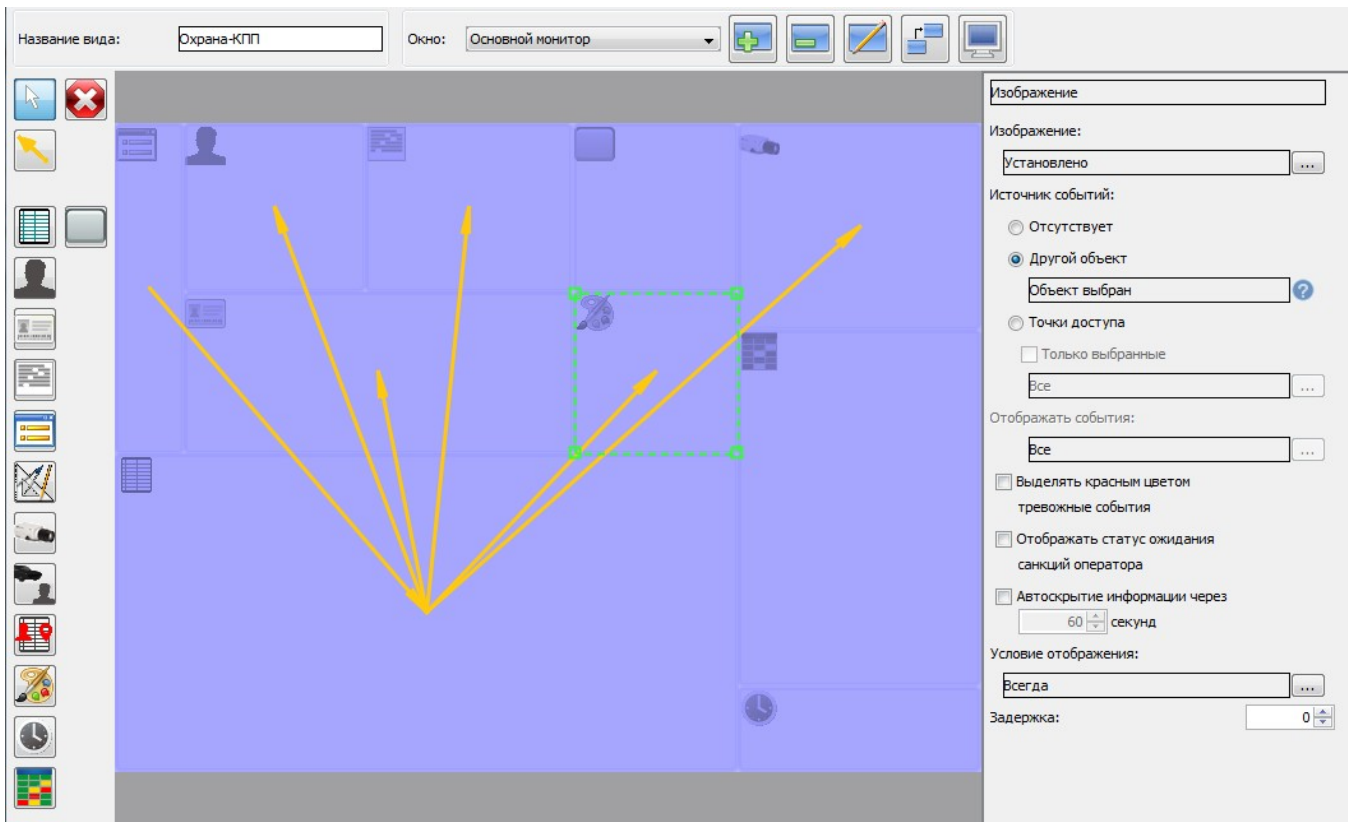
Название вида: Охрана-КПП

Окно: Основной монитор

Изображение

Изображение:

Установлено ...

Источник событий:

Отсутствует

Другой объект

Объект выбран

Точки доступа

Только выбранные

Все ...

Отображать события:

Все ...

Выделять красным цветом тревожные события

Отображать статус ожидания санкций оператора

Автоскрытие информации через 60 секунд

Условие отображения:

Всегда ...

Задержка: 0